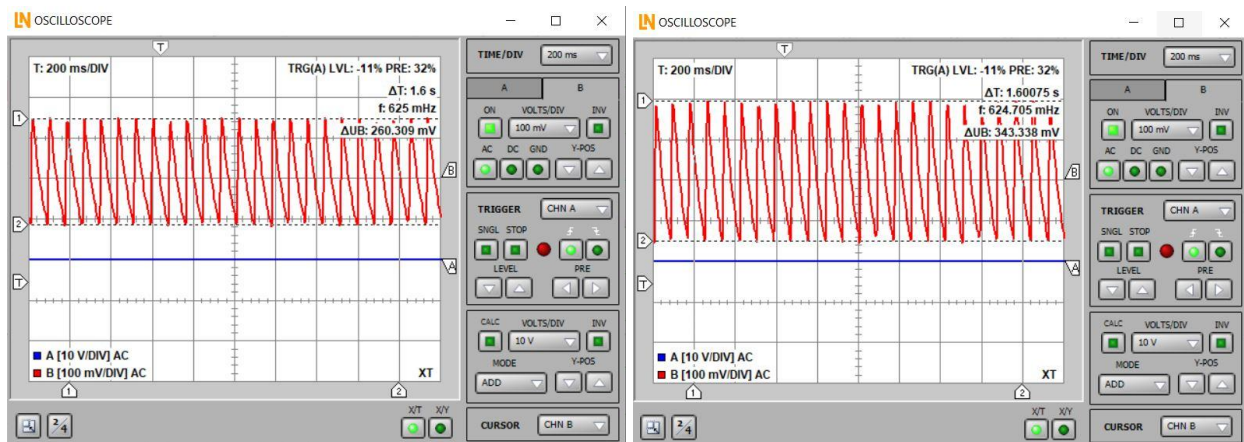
LN OSCILLOSCOPE

T

T: 200 ms/DIV

TRG(A) LVL: -11% PRE: 32%

ΔT: 1.6 s

f: 625 mHz

ΔUB: 260.309 mV

1

2

B

A

T

A [10 V/DIV] AC

B [100 mV/DIV] AC

XT

1

2

TIME/DIV 200 ms

A B

ON VOLTS/DIV INV

100 mV

AC DC GND Y-POS

TRIGGER CHN A

SNGL STOP

LEVEL PRE

CALC VOLTS/DIV INV

10 V

MODE Y-POS

ADD

X/T X/Y

CURSOR CHN B

LN OSCILLOSCOPE

T

T: 200 ms/DIV

TRG(A) LVL: -11% PRE: 32%

ΔT: 1.60075 s

f: 624.705 mHz

ΔUB: 343.338 mV

1

2

B

A

T

A [10 V/DIV] AC

B [100 mV/DIV] AC

XT

1

2

TIME/DIV 200 ms

A B

ON VOLTS/DIV INV

100 mV

AC DC GND Y-POS

TRIGGER CHN A

SNGL STOP

LEVEL PRE

CALC VOLTS/DIV INV

10 V

MODE Y-POS

ADD

X/T X/Y

CURSOR CHN B